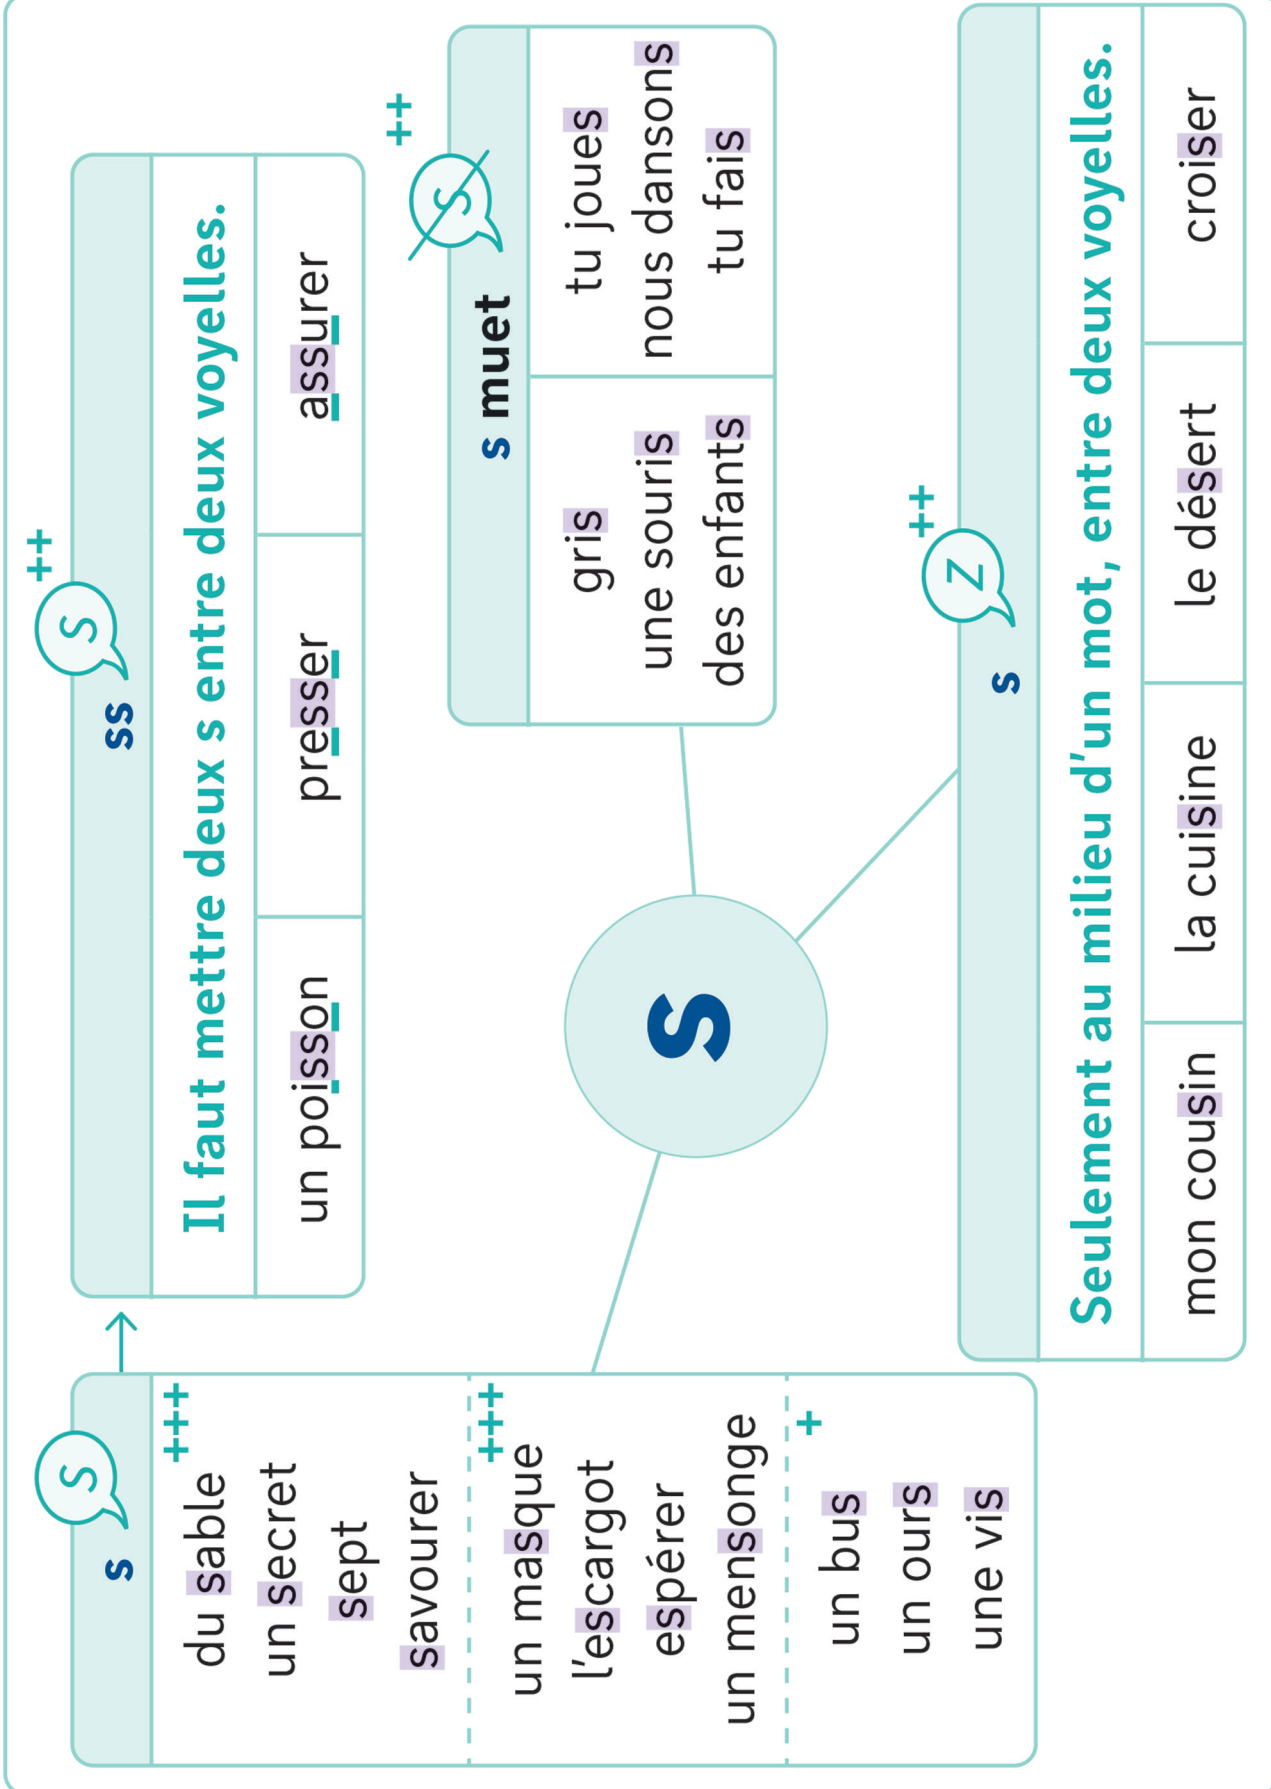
s

S

+++
du sable
un secret
sept
savourer

+++
un masque
l'escargot
espérer
un mensonge

+
un bus
un ours
une vis

ss

S

++

Il faut mettre deux s entre deux voyelles.

un poisson

presser

assurer

s muet

S

++

gris
une souris
des enfants

tu joues
nous dansons
tu fais

s

s

Z

++

Seulement au milieu d'un mot, entre deux voyelles.

mon cousin

la cuisine

le désert

croiser